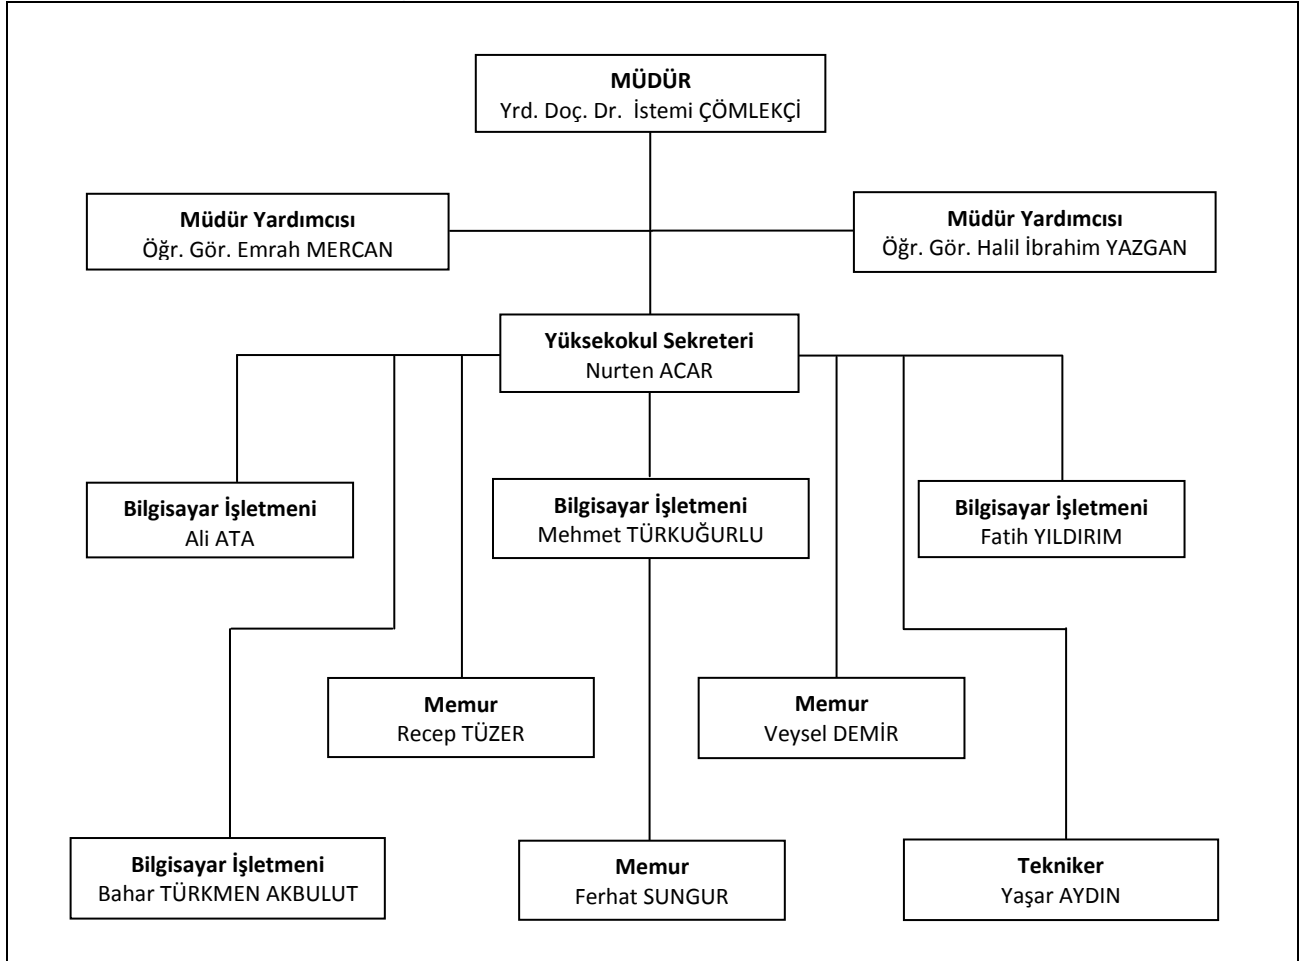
MÜDÜR
Yrd. Doç. Dr. İstemi ÇÖMLEKÇİ

Müdür Yardımcısı
Öğr. Gör. Emrah MERCAN

Müdür Yardımcısı
Öğr. Gör. Halil İbrahim YAZGAN

Yüksekokul Sekreteri
Nurten ACAR

Bilgisayar İşletmeni
Ali ATA

Bilgisayar İşletmeni
Mehmet TÜRKUĞURLU

Bilgisayar İşletmeni
Fatih YILDIRIM

Memur
Recep TÜZER

Memur
Veysel DEMİR

Bilgisayar İşletmeni
Bahar TÜRKMEN AKBULUT

Memur
Ferhat SUNGUR

Tekniker
Yaşar AYDIN